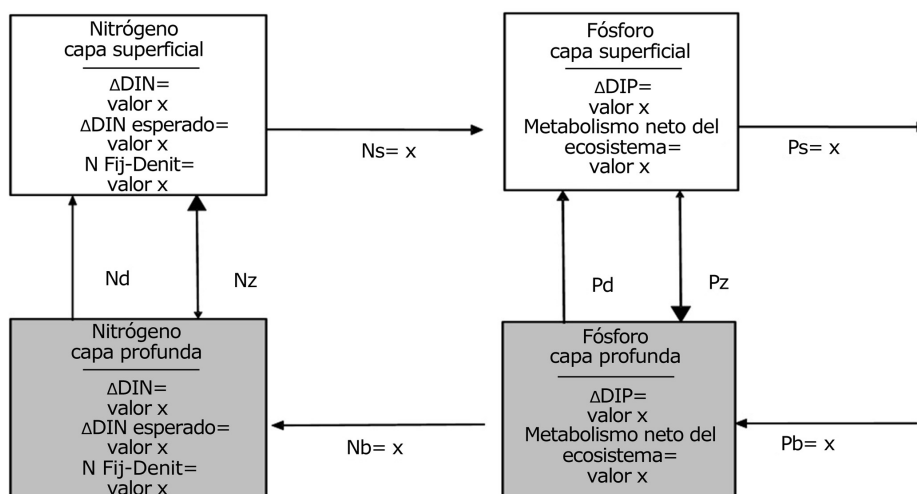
Nitrógeno
capa superficial

ΔDIN=
valor x
ΔDIN esperado=
valor x
N Fij-Denit=
valor x

Ns= x

Fósforo
capa superficial

ΔDIP=
valor x
Metabolismo neto del
ecosistema=
valor x

Ps= x

Nd

Nz

Pd

Pz

Nitrógeno
capa profunda

ΔDIN=
valor x
ΔDIN esperado=
valor x
N Fij-Denit=
valor x

Nb= x

Fósforo
capa profunda

ΔDIP=
valor x
Metabolismo neto del
ecosistema=
valor x

Pb= x